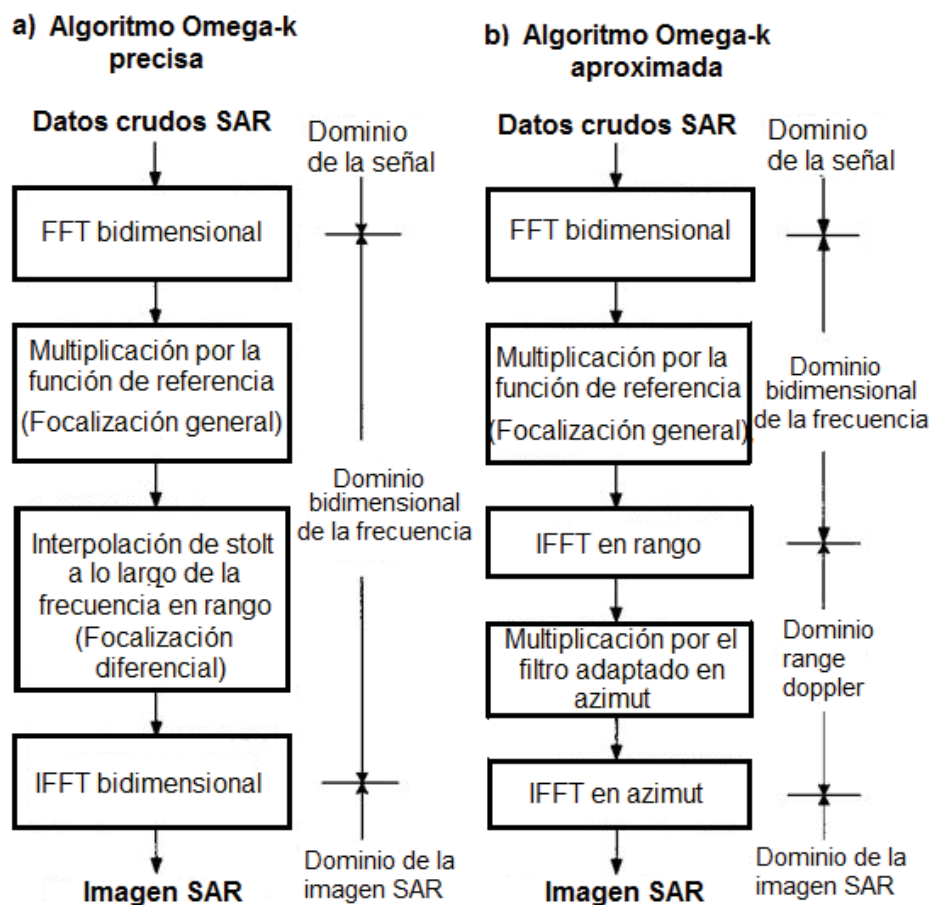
a) Algoritmo Omega-k precisa

Datos crudos SAR

Dominio de la señal

FFT bidimensional

Multiplicación por la función de referencia (Focalización general)

Dominio bidimensional de la frecuencia

Interpolación de stolt a lo largo de la frecuencia en rango (Focalización diferencial)

IFFT bidimensional

Dominio de la imagen SAR

Imagen SAR

b) Algoritmo Omega-k aproximada

Datos crudos SAR

Dominio de la señal

FFT bidimensional

Multiplicación por la función de referencia (Focalización general)

Dominio bidimensional de la frecuencia

IFFT en rango

Multiplicación por el filtro adaptado en azimut

Dominio range doppler

IFFT en azimut

Dominio de la imagen SAR

Imagen SAR